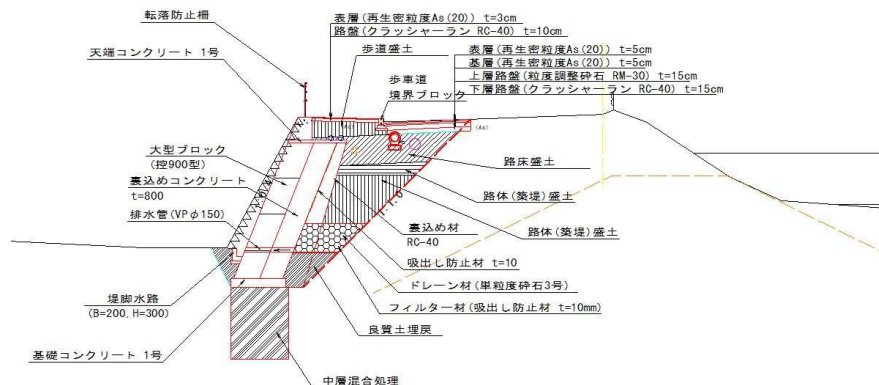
転落防止柵

表層(再生密粒度As(20)) t=3cm
路盤(クラッシャーラン RC-40) t=10cm

天端コンクリート 1号

歩道盛土

表層(再生密粒度As(20)) t=5cm
基層(再生密粒度As(20)) t=5cm
上層路盤(粒度調整砕石 RM-30) t=15cm
下層路盤(クラッシャーラン RC-40) t=15cm

歩車道
境界ブロック

(As)

大型ブロック
(控900型)

路床盛土

裏込めコンクリート
t=800

排水管(VPφ150)

路体(築堤)盛土

1:1.0

路体(築堤)盛土

裏込め材
RC-40

吸出し防止材 t=10

ドレーン材(単粒度砕石3号)

堤脚水路
(B=200, H=300)

フィルター材(吸出し防止材 t=10mm)

良質土埋戻

基礎コンクリート 1号

中層混合処理